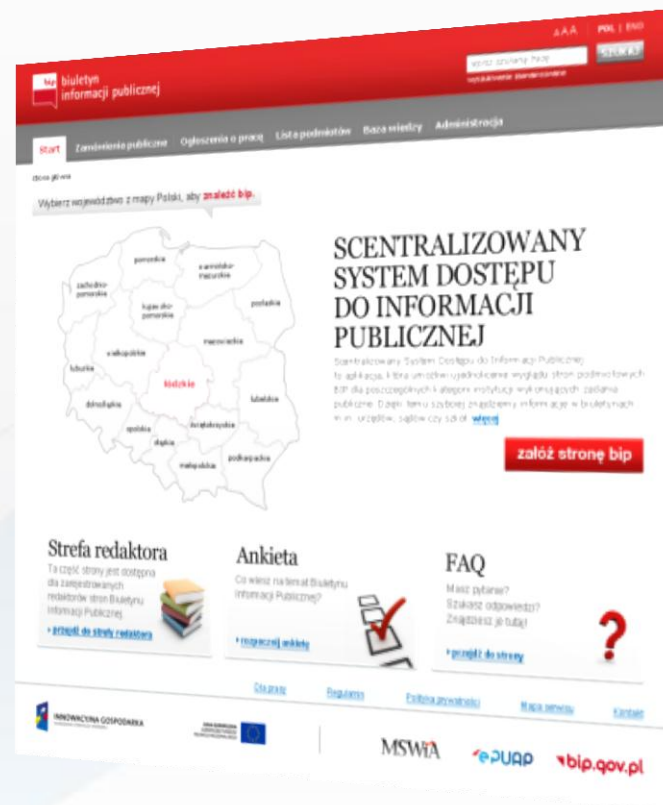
AAA | POL | ENG

wpisz szukaną frazę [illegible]
wyszukiwanie zaawansowane

bip
biuletyn
informacji publicznej

Start | Zamówienia publiczne | Ogłoszenia o pracę | Lista podmiotów | Baza wiedzy | Administracja

Strona główna

Wybierz województwo z mapy Polski, aby znaleźć bip.

pomorskie
warmińsko-mazurskie
zachodnio-pomorskie
kujawsko-pomorskie
podlaskie
wielkopolskie
mazowieckie
lubuskie
łódzkie
lubelskie
dolnośląskie
opolskie
świętokrzyskie
śląskie
podkarpackie
małopolskie

SCENTRALIZOWANY SYSTEM DOSTĘPU DO INFORMACJI PUBLICZNEJ

Scentralizowany System Dostępu do Informacji Publicznej to aplikacja, która umożliwi ujednolicenie wyglądu stron podmiotowych BIP dla poszczególnych kategorii instytucji wykonujących zadania publiczne. Dzięki temu szybciej znajdziemy informacje w biuletynach m.in. urzędów, sądów czy szkół. więcej

załóż stronę bip

Strefa redaktora
Ta część strony jest dostępna dla zarejestrowanych redaktorów stron Biuletynu Informacji Publicznej.
przejdź do strefy redaktora

Ankieta
Co wiesz na temat Biuletynu Informacji Publicznej?
rozpocznij ankietę

FAQ
Masz pytanie?
Szukasz odpowiedzi?
Znajdziesz ją tutaj!
przejdź do strony

Dla prasy | Regulamin | Polityka prywatności | Mapa serwisu | Kontakt

INNOWACYJNA GOSPODARKA
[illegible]
MSWiA
ePUAP
bip.gov.pl